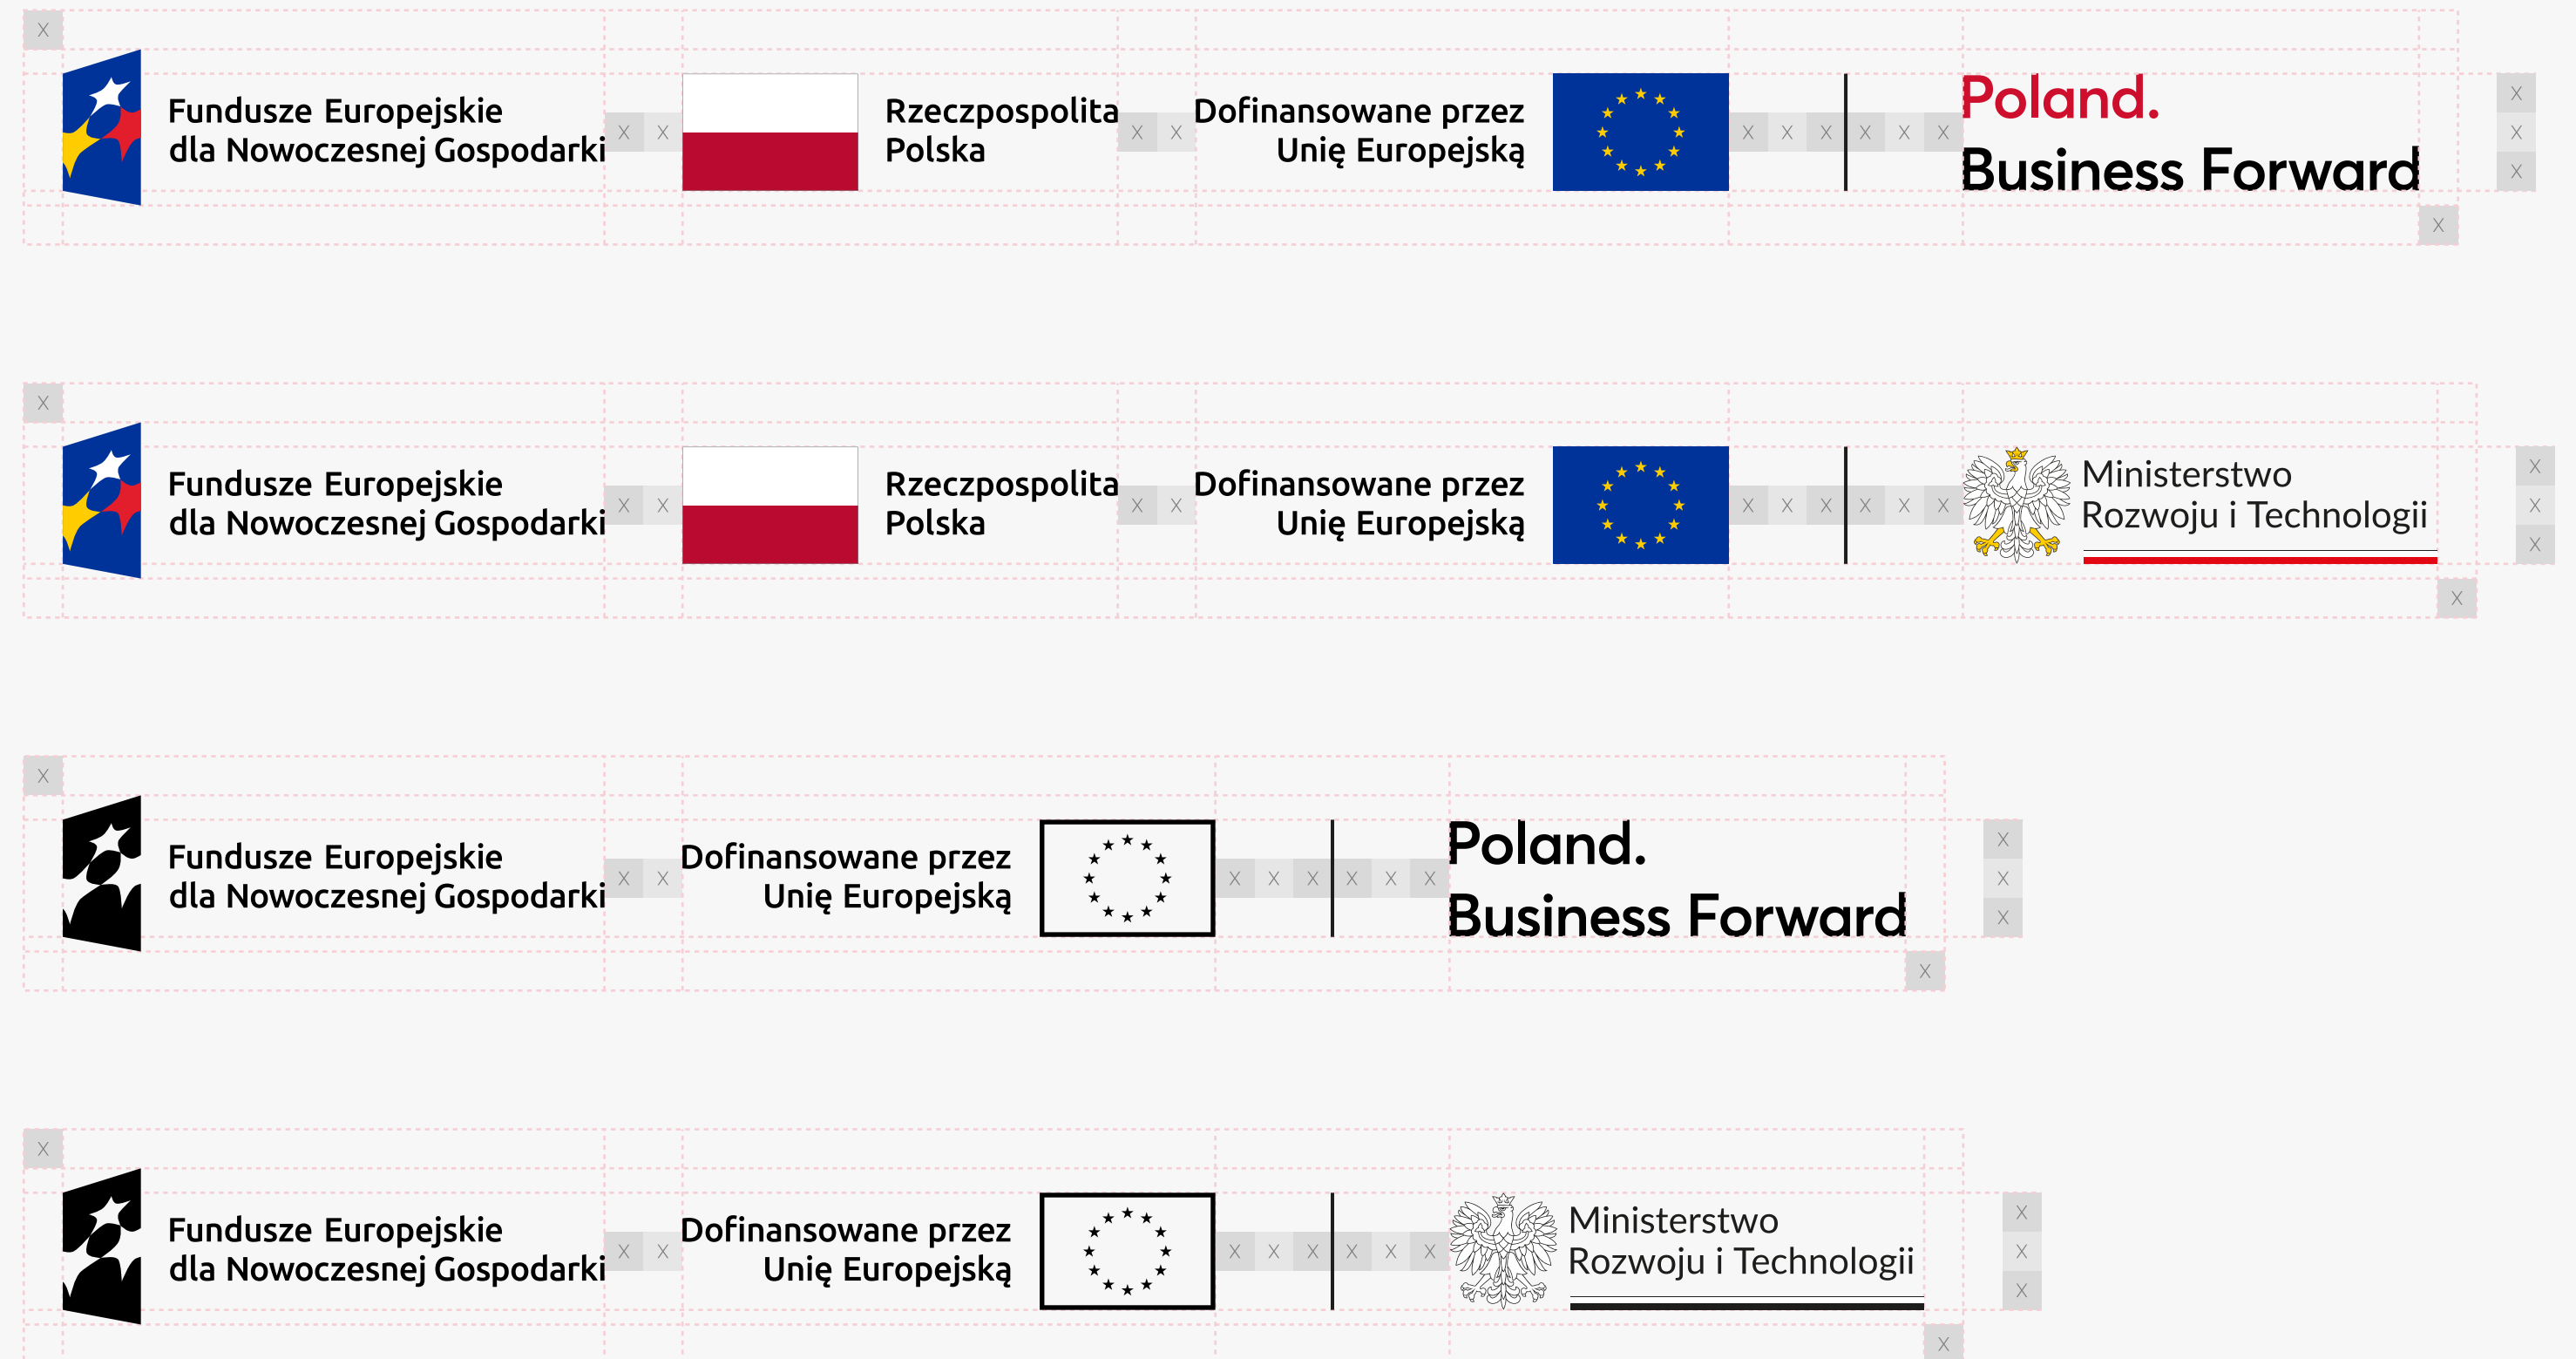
X

Fundusze Europejskie dla Nowoczesnej Gospodarki X X Rzeczpospolita Polska X X Dofinansowane przez Unię Europejską X X X X X X Poland. Business Forward X X X

X

X

Fundusze Europejskie dla Nowoczesnej Gospodarki X X Rzeczpospolita Polska X X Dofinansowane przez Unię Europejską X X X X X X Ministerstwo Rozwoju i Technologii X X X

X

X

Fundusze Europejskie dla Nowoczesnej Gospodarki X X Dofinansowane przez Unię Europejską X X X X X X Poland. Business Forward X X X

X

X

Fundusze Europejskie dla Nowoczesnej Gospodarki X X Dofinansowane przez Unię Europejską X X X X X X Ministerstwo Rozwoju i Technologii X X X

X